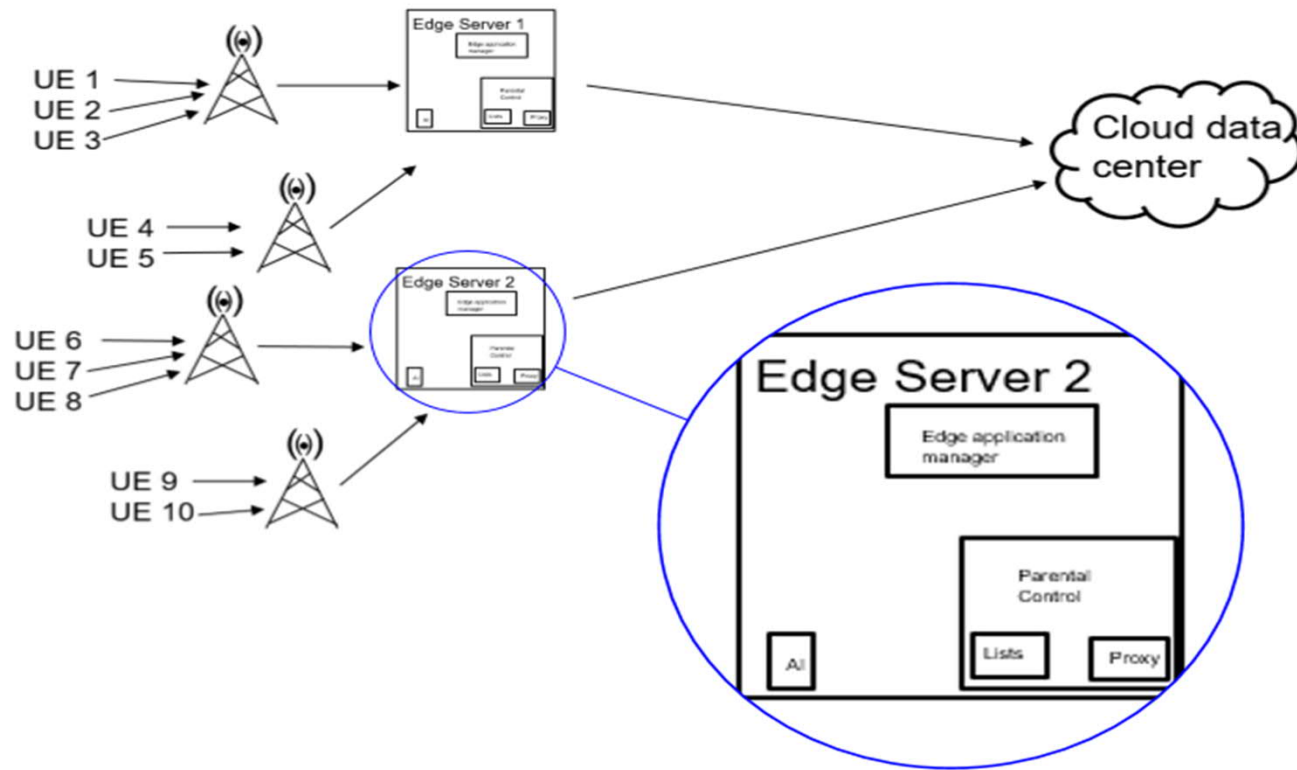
UE 1
UE 2
UE 3

Edge Server 1
Edge application manager
Parental Control
AI
Lists
Proxy

Cloud data center

UE 4
UE 5

Edge Server 2
Edge application manager
Parental Control
AI
Lists
Proxy

UE 6
UE 7
UE 8

UE 9
UE 10

Edge Server 2
Edge application manager
Parental Control
AI
Lists
Proxy